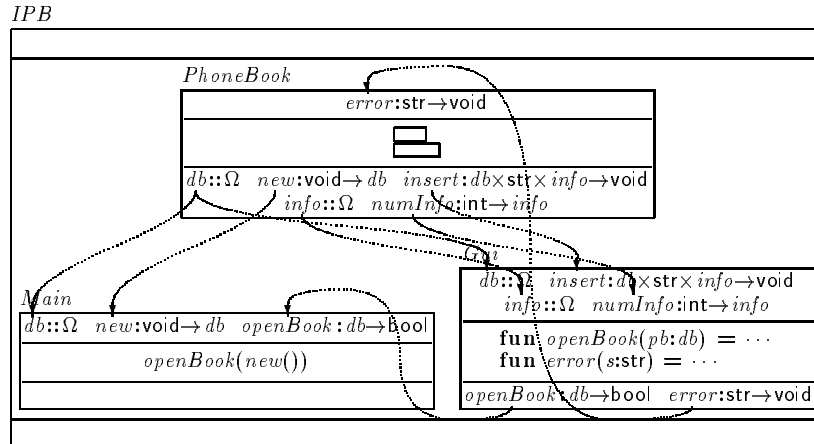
$IPB$

$PhoneBook$

$error$:str$\rightarrow$void

$db$::$\Omega$ $new$:void$\rightarrow db$ $insert$:$db\times$str$\times info\rightarrow$void
$info$::$\Omega$ $numInfo$:int$\rightarrow info$

$Gui$

$db$::$\Omega$ $insert$:$db\times$str$\times info\rightarrow$void
$info$::$\Omega$ $numInfo$:int$\rightarrow info$

**fun** $openBook(pb$:$db) = \cdots$
**fun** $error(s$:str$) = \cdots$

$openBook$:$db\rightarrow$bool $error$:str$\rightarrow$void

$Main$

$db$::$\Omega$ $new$:void$\rightarrow db$ $openBook$:$db\rightarrow$bool

$openBook(new())$